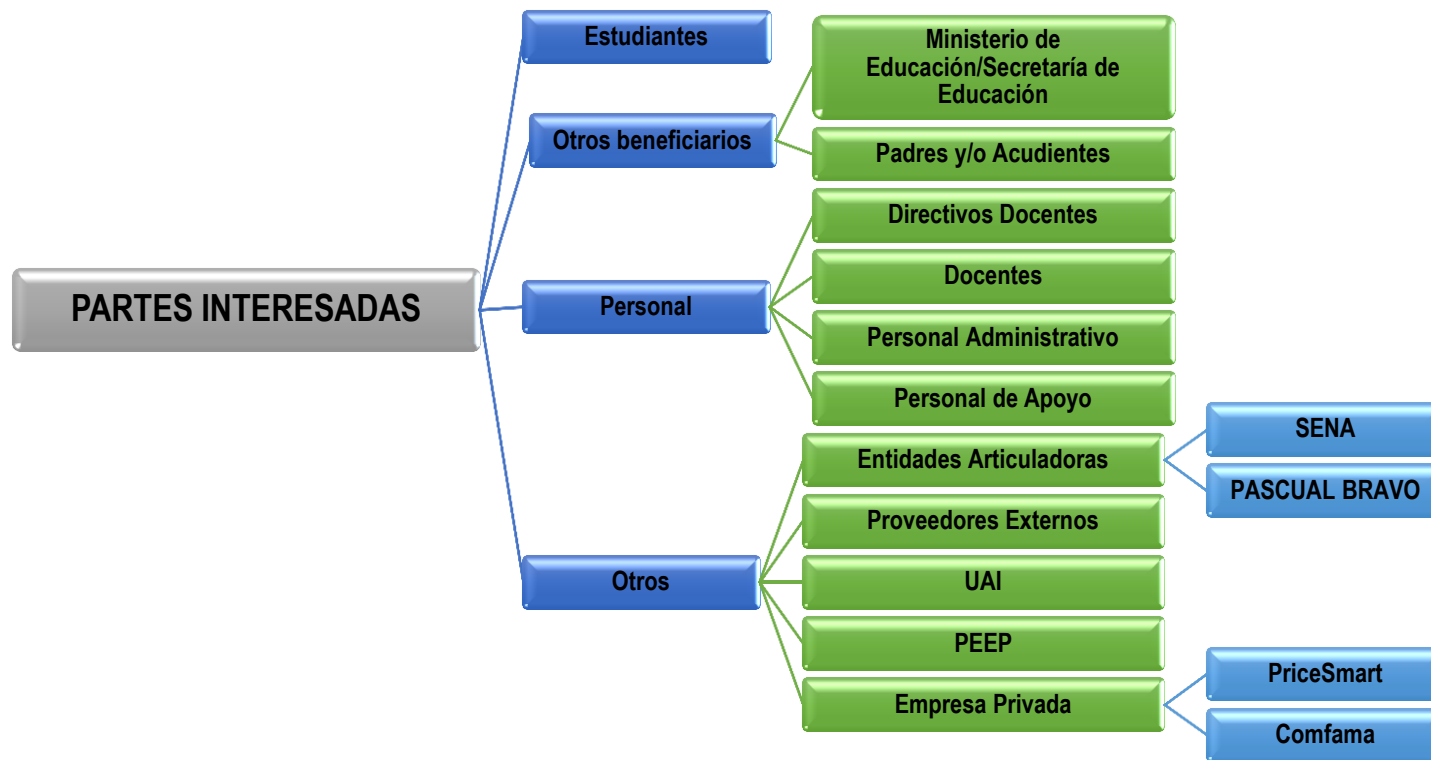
PARTES INTERESADAS

Estudiantes

Otros beneficiarios

Ministerio de Educación/Secretaría de Educación

Padres y/o Acudientes

Personal

Directivos Docentes

Docentes

Personal Administrativo

Personal de Apoyo

Otros

Entidades Articuladoras

SENA

PASCUAL BRAVO

Proveedores Externos

UAI

PEEP

Empresa Privada

PriceSmart

Comfama